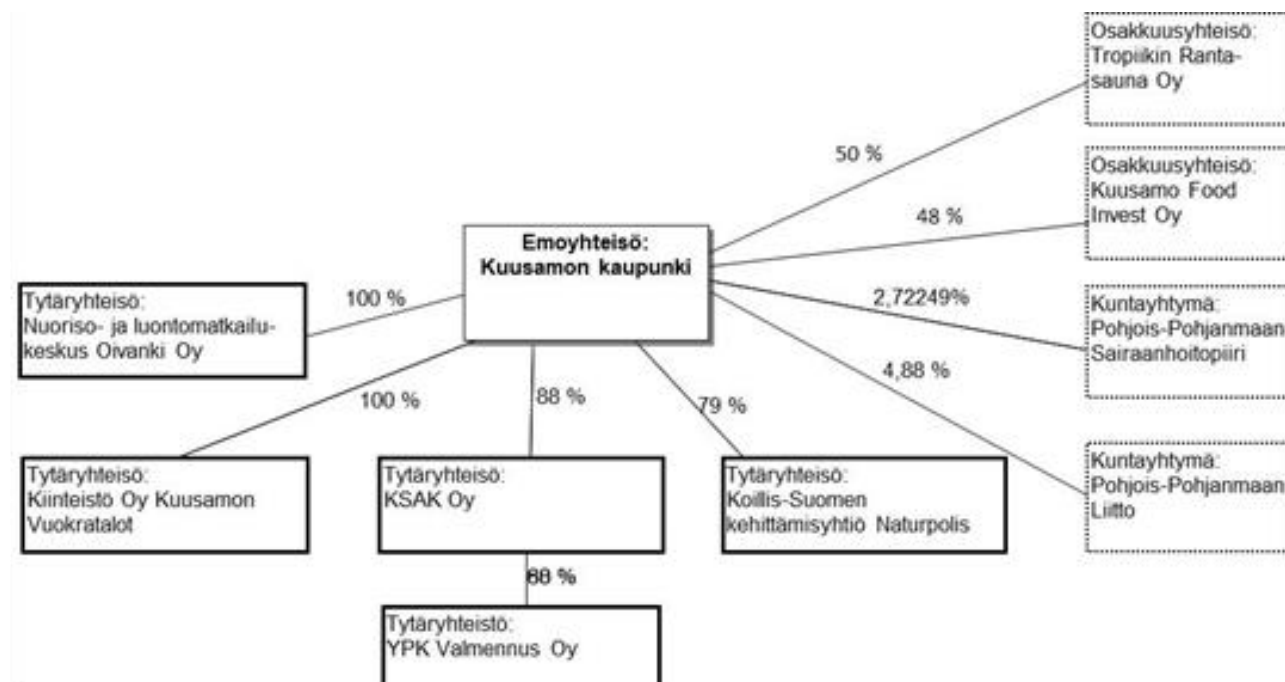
Emoyhteisö:
Kuusamon kaupunki

100 %

Tytäryhteisö:
Nuoriso- ja luontomatkailukeskus Oivanki Oy

100 %

Tytäryhteisö:
Kiinteistö Oy Kuusamon Vuokratalot

88 %

Tytäryhteisö:
KSAK Oy

88 %

Tytäryhteistö:
YPK Valmennus Oy

79 %

Tytäryhteisö:
Koillis-Suomen kehittämisyhtiö Naturpolis

50 %

Osakkuusyhteisö:
Tropiikin Rantasauna Oy

48 %

Osakkuusyhteisö:
Kuusamo Food Invest Oy

2,72249%

Kuntayhtymä:
Pohjois-Pohjanmaan Sairaanhoitopiiri

4,88 %

Kuntayhtymä:
Pohjois-Pohjanmaan Liitto